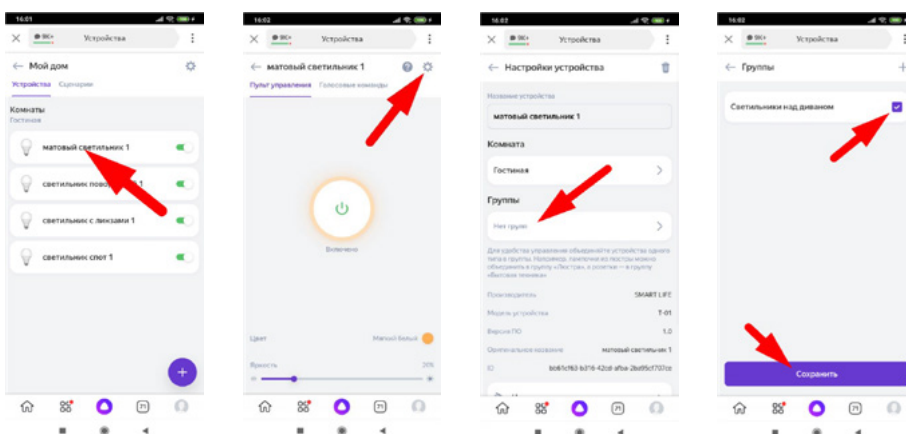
16:01
Устройства
← Мой дом
Устройства Сценарии
Комнаты
Гостиная
матовый светильник 1
светильник поворотный 1
светильник с линзами 1
светильник спот 1
+

16:02
Устройства
← матовый светильник 1
Пульт управления Голосовые команды
Включено
Цвет
Матовый белый
Яркость
20%

16:02
Устройства
← Настройки устройства
Название устройства
матовый светильник 1
Комната
Гостиная
Группы
Нет групп
Для удобства управления объединяйте устройства одного типа в группы. Например, светильники из люстры можно объединить в группу «Люстра», а розетки — в группу «Бытовая техника».
Производитель SMART LIFE
Модель устройства T-01
Версия ПО 1.0
Оригинальное название матовый светильник 1
ID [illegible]

16:02
Устройства
← Группы
Светильники над диваном
Сохранить